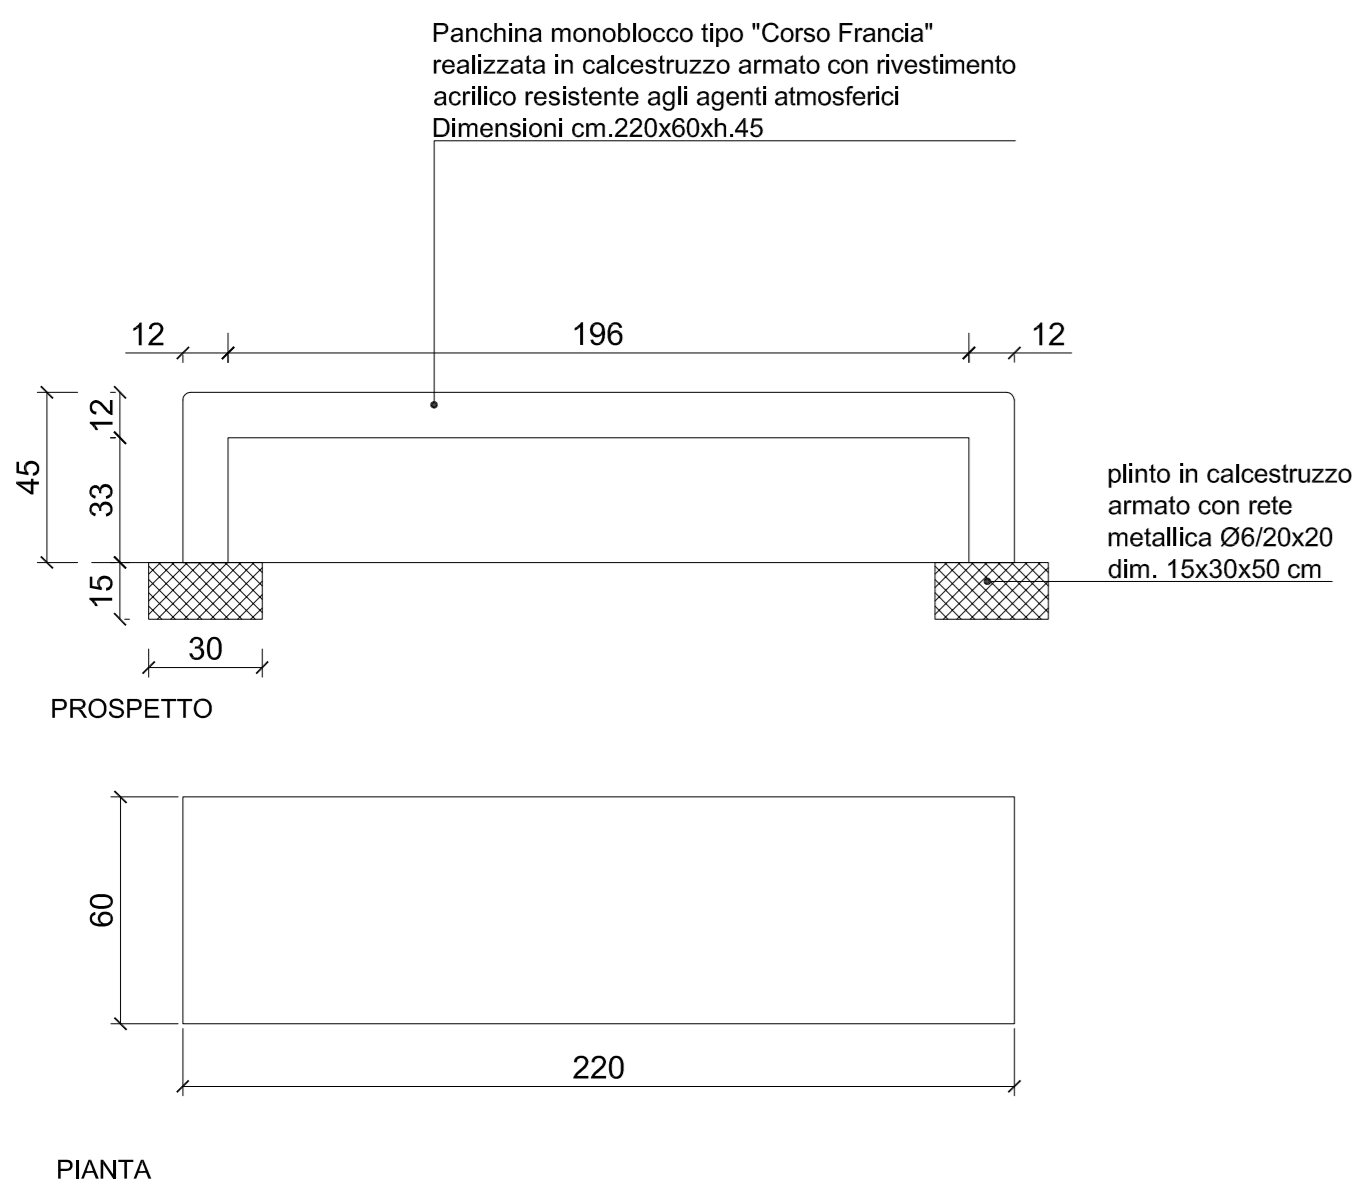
Panchina monoblocco tipo "Corso Francia"
realizzata in calcestruzzo armato con rivestimento
acrilico resistente agli agenti atmosferici
Dimensioni cm.220x60xh.45

12
196
12

45
12
33
15

plinto in calcestruzzo
armato con rete
metallica Ø6/20x20
dim. 15x30x50 cm

30

PROSPETTO

60

220

PIANTA